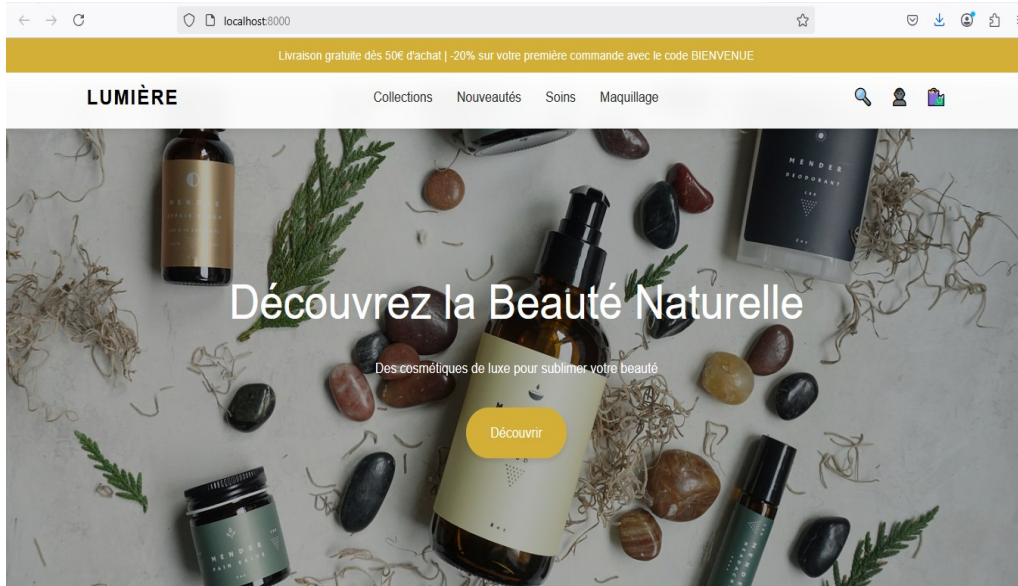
localhost:8000

Livraison gratuite dès 50€ d'achat | -20% sur votre première commande avec le code BIENVENUE

LUMIÈRE

Collections Nouveautés Soins Maquillage

MENDER

MENDER DEODORANT

Découvrez la Beauté Naturelle

Des cosmétiques de luxe pour sublimer votre beauté

Découvrir

MENDER